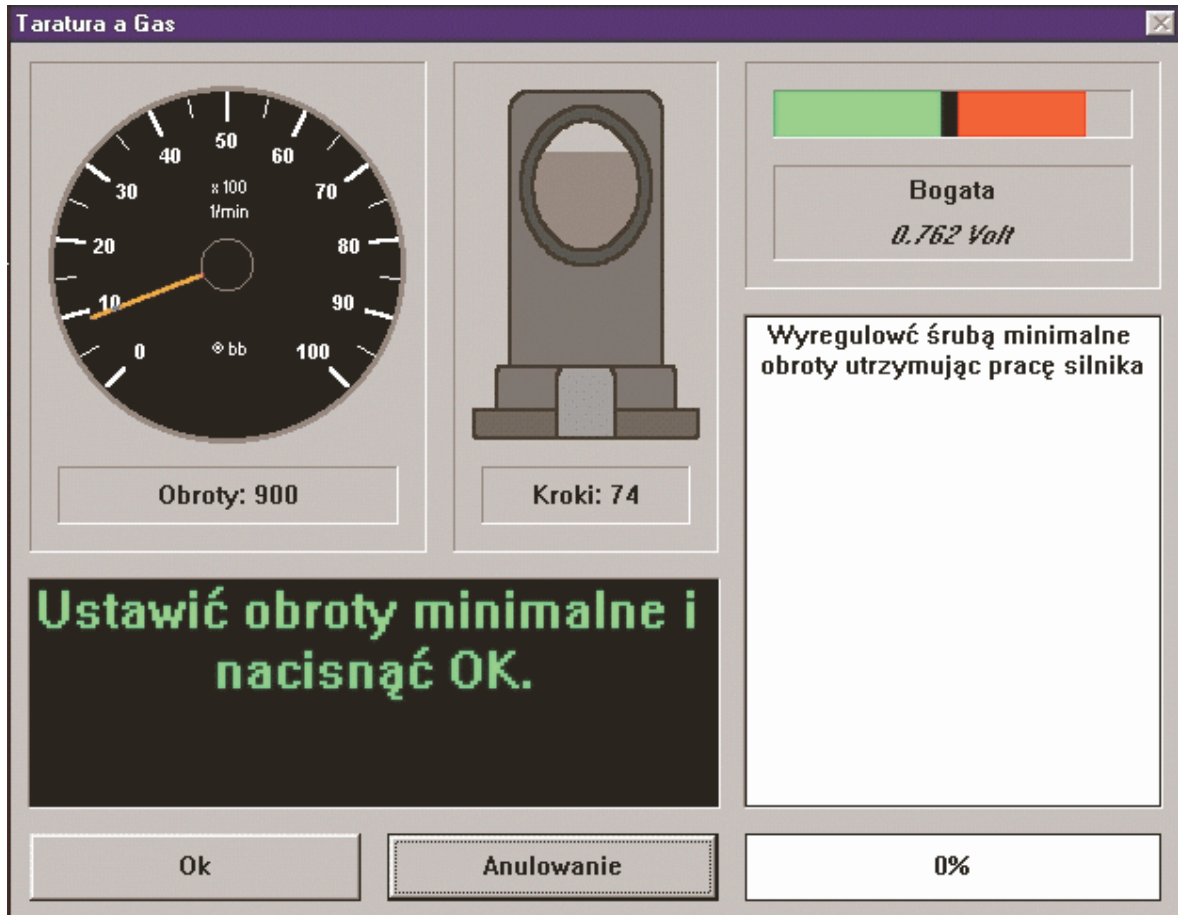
Taratura a Gas

50
40
60
30
70
x 100
1/min
20
80
10
90
0
100
® bb

Obroty: 900

Kroki: 74

Bogata
0.762 Volt

Wyregulowć śrubą minimalne obroty utrzymując pracę silnika

Ustawić obroty minimalne i nacisnąć OK.

Ok

Anulowanie

0%